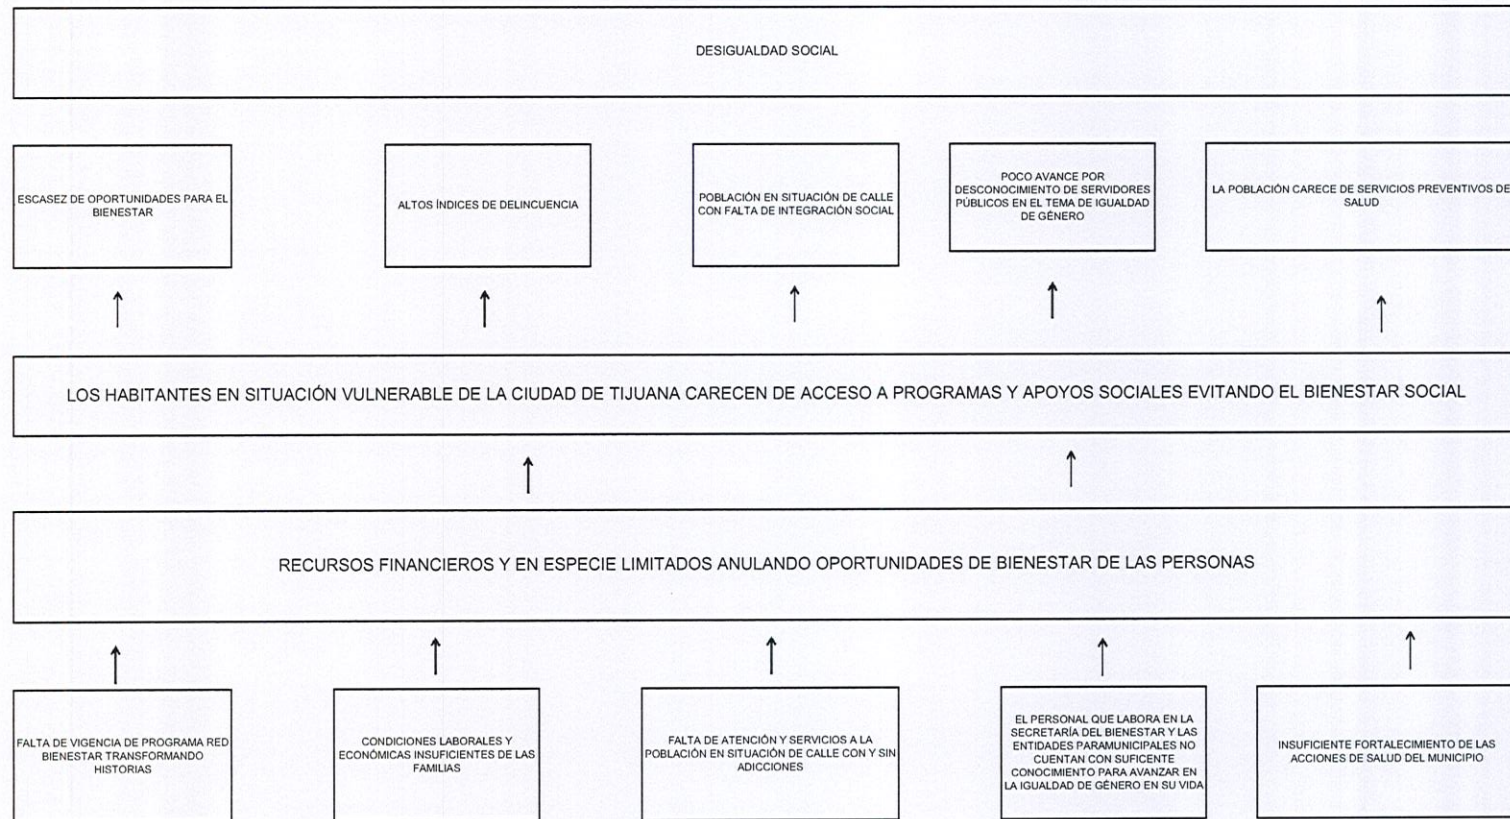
DESIGUALDAD SOCIAL

ESCASEZ DE OPORTUNIDADES PARA EL BIENESTAR

ALTOS ÍNDICES DE DELINCUENCIA

POBLACIÓN EN SITUACIÓN DE CALLE CON FALTA DE INTEGRACIÓN SOCIAL

POCO AVANCE POR DESCONOCIMIENTO DE SERVIDORES PÚBLICOS EN EL TEMA DE IGUALDAD DE GÉNERO

LA POBLACIÓN CARECE DE SERVICIOS PREVENTIVOS DE SALUD

LOS HABITANTES EN SITUACIÓN VULNERABLE DE LA CIUDAD DE TIJUANA CARECEN DE ACCESO A PROGRAMAS Y APOYOS SOCIALES EVITANDO EL BIENESTAR SOCIAL

RECURSOS FINANCIEROS Y EN ESPECIE LIMITADOS ANULANDO OPORTUNIDADES DE BIENESTAR DE LAS PERSONAS

FALTA DE VIGENCIA DE PROGRAMA RED BIENESTAR TRANSFORMANDO HISTORIAS

CONDICIONES LABORALES Y ECONÓMICAS INSUFICIENTES DE LAS FAMILIAS

FALTA DE ATENCIÓN Y SERVICIOS A LA POBLACIÓN EN SITUACIÓN DE CALLE CON Y SIN ADICCIONES

EL PERSONAL QUE LABORA EN LA SECRETARÍA DEL BIENESTAR Y LAS ENTIDADES PARAMUNICIPALES NO CUENTAN CON SUFICENTE CONOCIMIENTO PARA AVANZAR EN LA IGUALDAD DE GÉNERO EN SU VIDA

INSUFICIENTE FORTALECIMIENTO DE LAS ACCIONES DE SALUD DEL MUNICIPIO